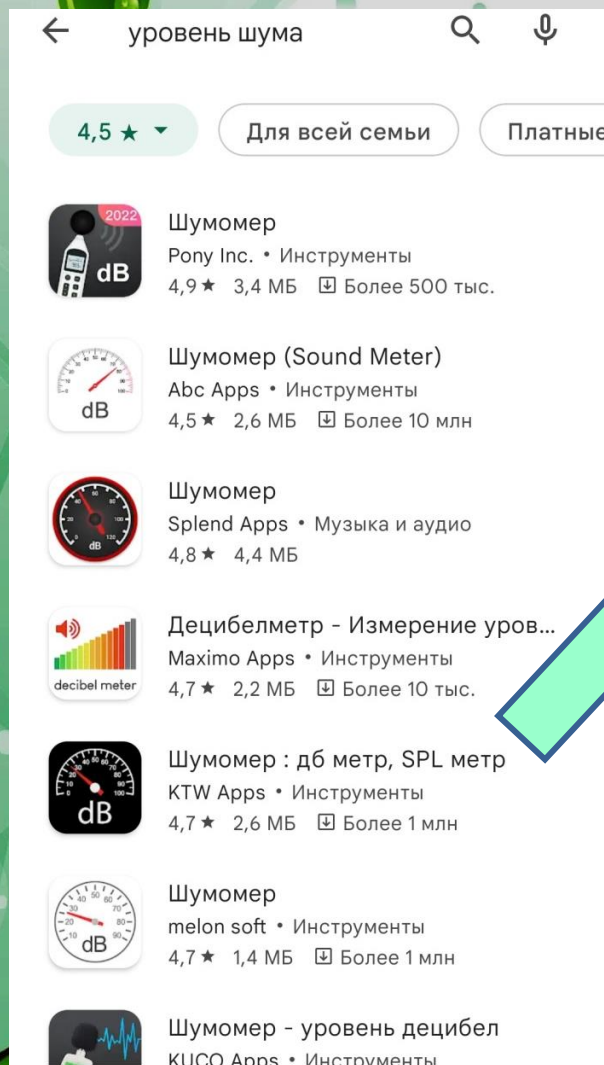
уровень шума

4,5 ★

Для всей семьи

Платные

2022
dB

Шумомер
Pony Inc. • Инструменты
4,9 ★ 3,4 МБ Более 500 тыс.

dB

Шумомер (Sound Meter)
Abc Apps • Инструменты
4,5 ★ 2,6 МБ Более 10 млн

dB

Шумомер
Splend Apps • Музыка и аудио
4,8 ★ 4,4 МБ

decibel meter

Децибелметр - Измерение уров...
Maximo Apps • Инструменты
4,7 ★ 2,2 МБ Более 10 тыс.

dB

Шумомер : дб метр, SPL метр
KTW Apps • Инструменты
4,7 ★ 2,6 МБ Более 1 млн

dB

Шумомер
melon soft • Инструменты
4,7 ★ 1,4 МБ Более 1 млн

Шумомер - уровень децибел
KUCO Apps • Инструменты